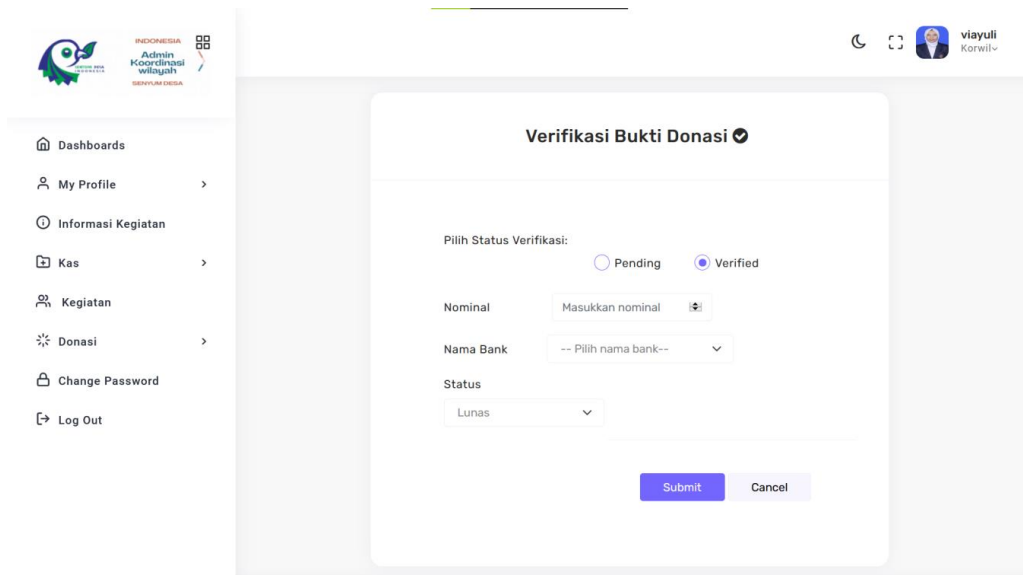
INDONESIA
Admin Koordinasi wilayah
SENYUM DESA

viayuli
Korwil

Dashboards
My Profile
Informasi Kegiatan
Kas
Kegiatan
Donasi
Change Password
Log Out

Verifikasi Bukti Donasi

Pilih Status Verifikasi:
Pending
Verified

Nominal
Masukkan nominal

Nama Bank
-- Pilih nama bank--

Status
Lunas

Submit
Cancel